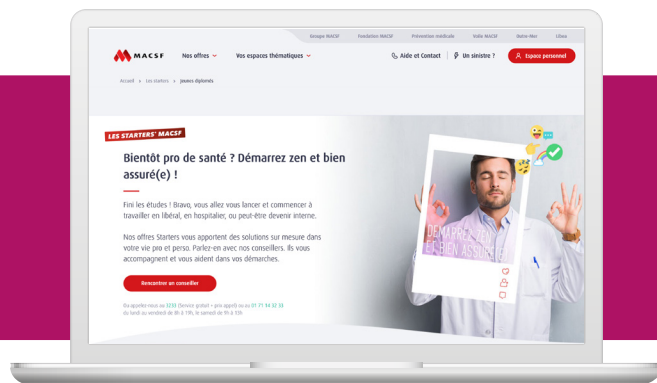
Groupe MACSF Fondation MACSF Prévention médicale Valis MACSF Outre-Mer Libéa

MACSF Nos offres Vos espaces thématiques Aide et Contact Un sinistre ? Espace personnel

Accueil > Les starters > Jeunes diplomés

LES STARTERS' MACSF

Bientôt pro de santé ? Démarrez zen et bien assuré(e) !

Fini les études ! Bravo, vous allez vous lancer et commencer à travailler en libéral, en hospitalier, ou peut-être devenir interne.

Nos offres Starters vous apportent des solutions sur mesure dans votre vie pro et perso. Parlez-en avec nos conseillers. Ils vous accompagnent et vous aident dans vos démarches.

Rencontrer un conseiller

Ou appelez-nous au 3233 (Service gratuit + prix appel) ou au 01 71 14 32 33 du lundi au vendredi de 8h à 17h, le samedi de 9h à 13h

DÉMARREZ ZEN ET BIEN ASSURÉ